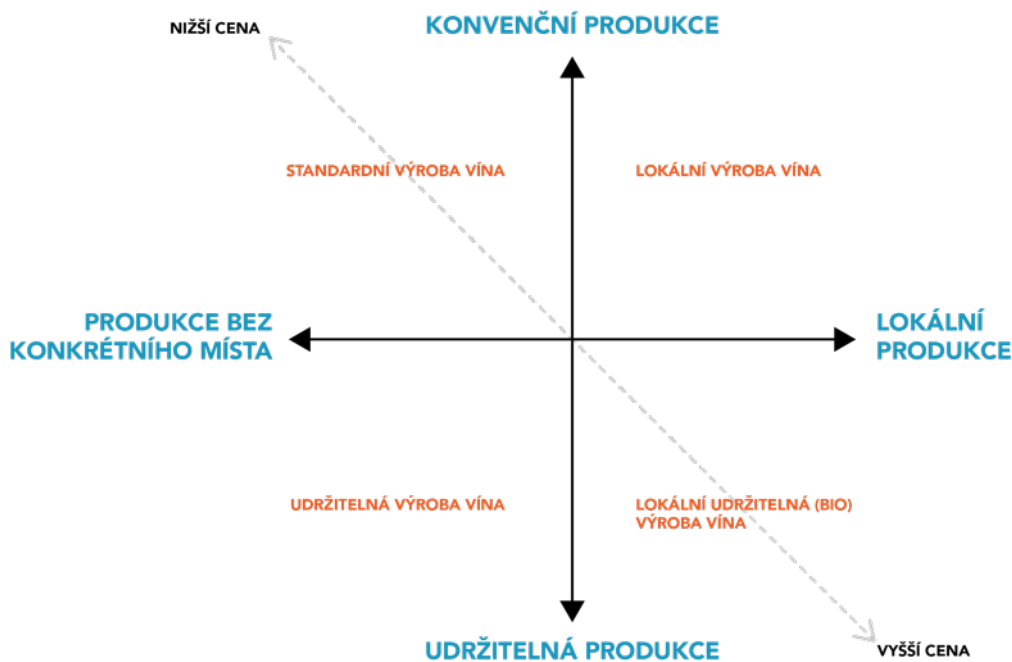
NIŽŠÍ CENA

KONVENČNÍ PRODUKCE

STANDARDNÍ VÝROBA VÍNA

LOKÁLNÍ VÝROBA VÍNA

PRODUKCE BEZ KONKRÉTNÍHO MÍSTA

LOKÁLNÍ PRODUKCE

UDRŽITELNÁ VÝROBA VÍNA

LOKÁLNÍ UDRŽITELNÁ (BIO) VÝROBA VÍNA

UDRŽITELNÁ PRODUKCE

VYŠŠÍ CENA